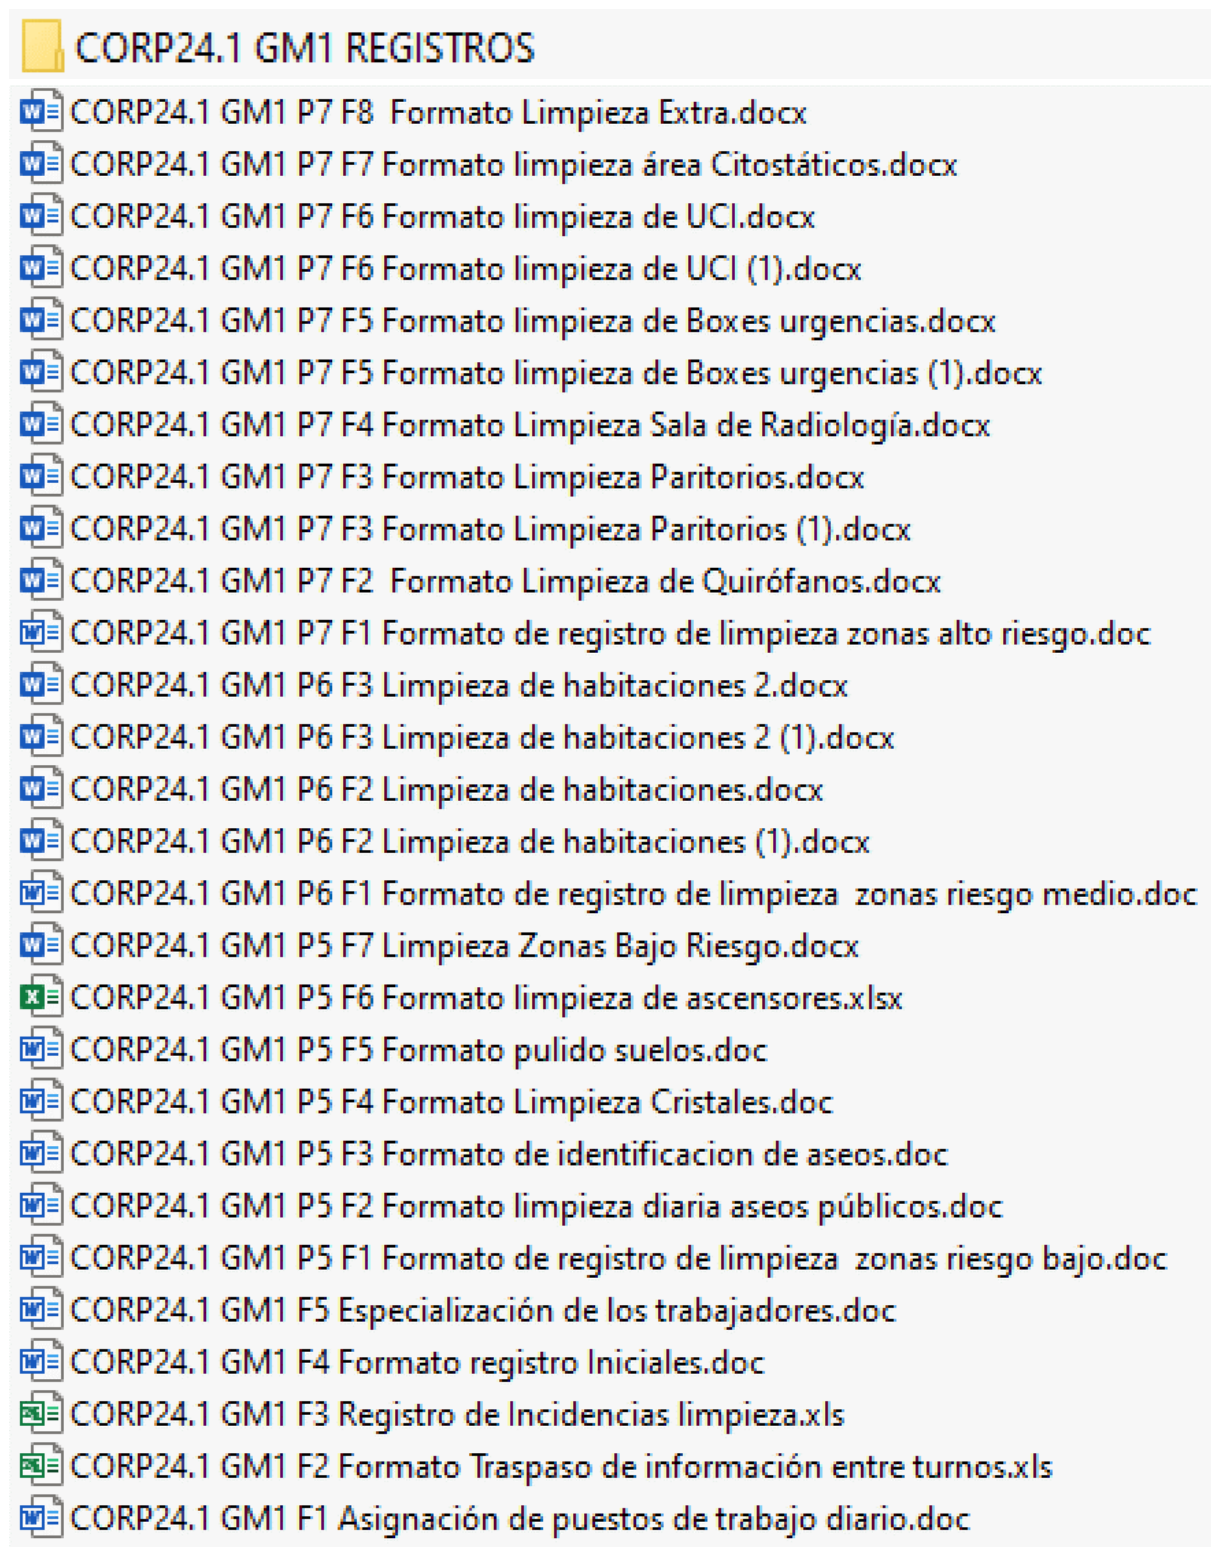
CORP24.1 GM1 REGISTROS

CORP24.1 GM1 P7 F8  Formato Limpieza Extra.docx

CORP24.1 GM1 P7 F7 Formato limpieza área Citostáticos.docx

CORP24.1 GM1 P7 F6 Formato limpieza de UCI.docx

CORP24.1 GM1 P7 F6 Formato limpieza de UCI (1).docx

CORP24.1 GM1 P7 F5 Formato limpieza de Boxes urgencias.docx

CORP24.1 GM1 P7 F5 Formato limpieza de Boxes urgencias (1).docx

CORP24.1 GM1 P7 F4 Formato Limpieza Sala de Radiología.docx

CORP24.1 GM1 P7 F3 Formato Limpieza Paritorios.docx

CORP24.1 GM1 P7 F3 Formato Limpieza Paritorios (1).docx

CORP24.1 GM1 P7 F2  Formato Limpieza de Quirófanos.docx

CORP24.1 GM1 P7 F1 Formato de registro de limpieza zonas alto riesgo.doc

CORP24.1 GM1 P6 F3 Limpieza de habitaciones 2.docx

CORP24.1 GM1 P6 F3 Limpieza de habitaciones 2 (1).docx

CORP24.1 GM1 P6 F2 Limpieza de habitaciones.docx

CORP24.1 GM1 P6 F2 Limpieza de habitaciones (1).docx

CORP24.1 GM1 P6 F1 Formato de registro de limpieza  zonas riesgo medio.doc

CORP24.1 GM1 P5 F7 Limpieza Zonas Bajo Riesgo.docx

CORP24.1 GM1 P5 F6 Formato limpieza de ascensores.xlsx

CORP24.1 GM1 P5 F5 Formato pulido suelos.doc

CORP24.1 GM1 P5 F4 Formato Limpieza Cristales.doc

CORP24.1 GM1 P5 F3 Formato de identificacion de aseos.doc

CORP24.1 GM1 P5 F2 Formato limpieza diaria aseos públicos.doc

CORP24.1 GM1 P5 F1 Formato de registro de limpieza  zonas riesgo bajo.doc

CORP24.1 GM1 F5 Especialización de los trabajadores.doc

CORP24.1 GM1 F4 Formato registro Iniciales.doc

CORP24.1 GM1 F3 Registro de Incidencias limpieza.xls

CORP24.1 GM1 F2 Formato Traspaso de información entre turnos.xls

CORP24.1 GM1 F1 Asignación de puestos de trabajo diario.doc